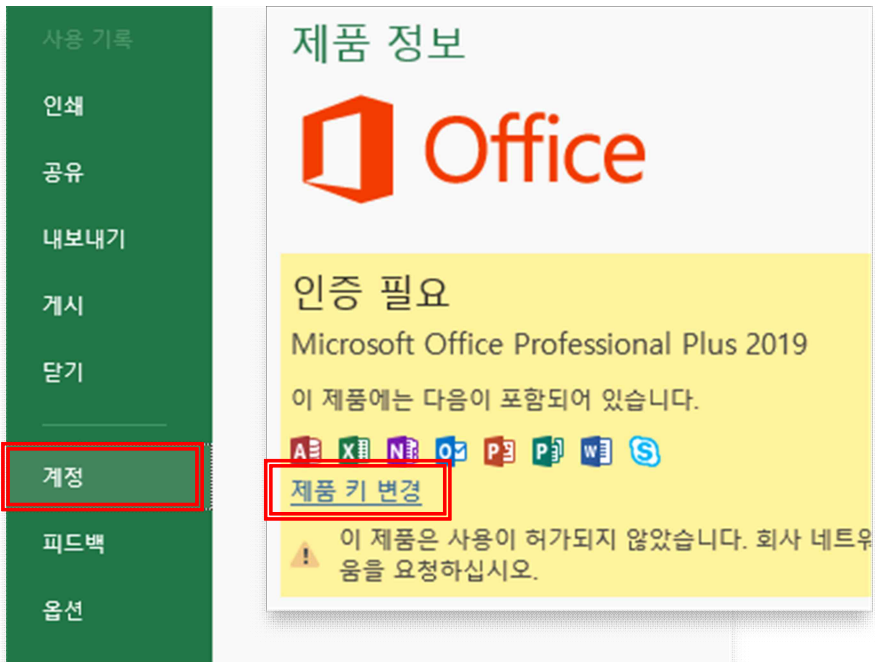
사용 기록
인쇄
공유
내보내기
게시
닫기
계정
피드백
옵션

제품 정보

Office

인증 필요
Microsoft Office Professional Plus 2019
이 제품에는 다음이 포함되어 있습니다.

제품 키 변경

이 제품은 사용이 허가되지 않았습니다. 회사 네트워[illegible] 움을 요청하십시오.